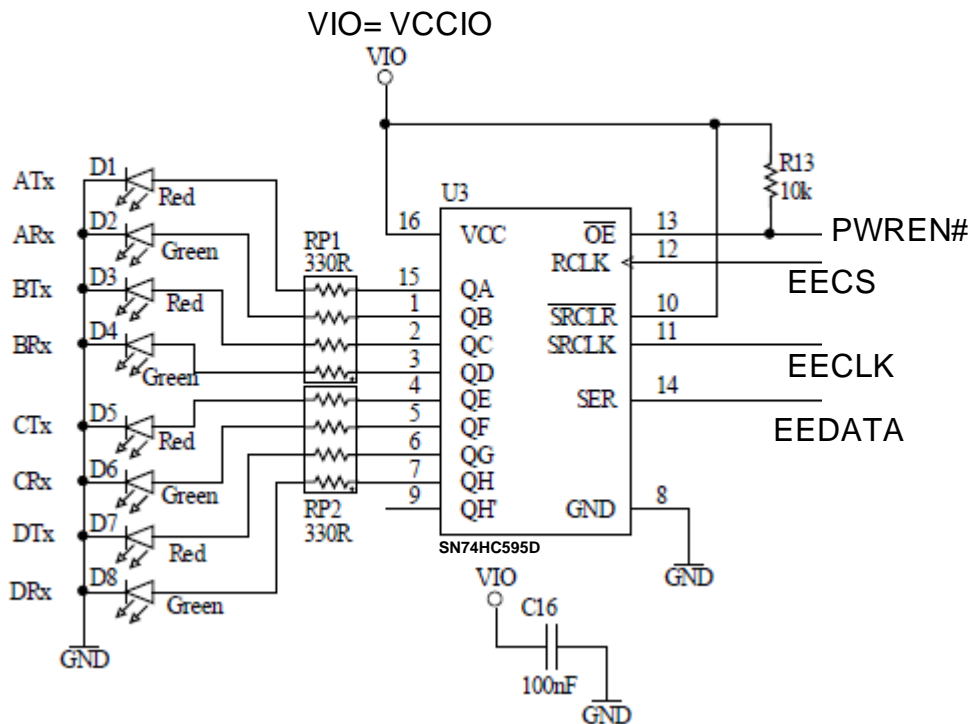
VIO= VCCIO
VIO

R13
10k

U3

ATx D1 Red
ARx D2 Green
BTx D3 Red
BRx D4 Green
CTx D5 Red
CRx D6 Green
DTx D7 Red
DRx D8 Green

RP1
330R

RP2
330R

16 VCC
15 QA
1 QB
2 QC
3 QD
4 QE
5 QF
6 QG
7 QH
9 QH'

$\overline{OE}$ 13
RCLK 12
$\overline{SRCLR}$ 10
SRCLK 11
SER 14
GND 8

SN74HC595D

PWREN#
EECS
EECLK
EEDATA

GND

VIO
C16
100nF
GND

GND